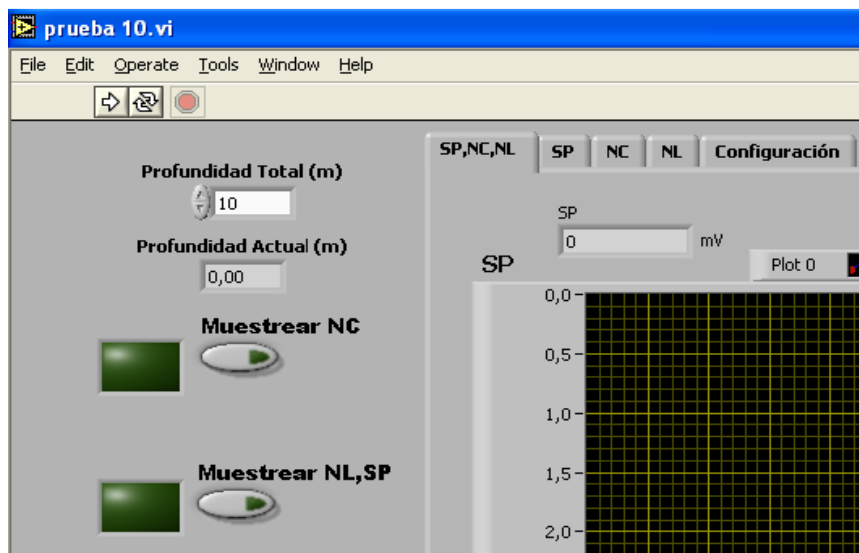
prueba 10.vi

File Edit Operate Tools Window Help

Profundidad Total (m)
10

Profundidad Actual (m)
0,00

Muestrear NC

Muestrear NL,SP

SP,NC,NL | SP | NC | NL | Configuración

SP
0
mV

SP

Plot 0

0,0
0,5
1,0
1,5
2,0